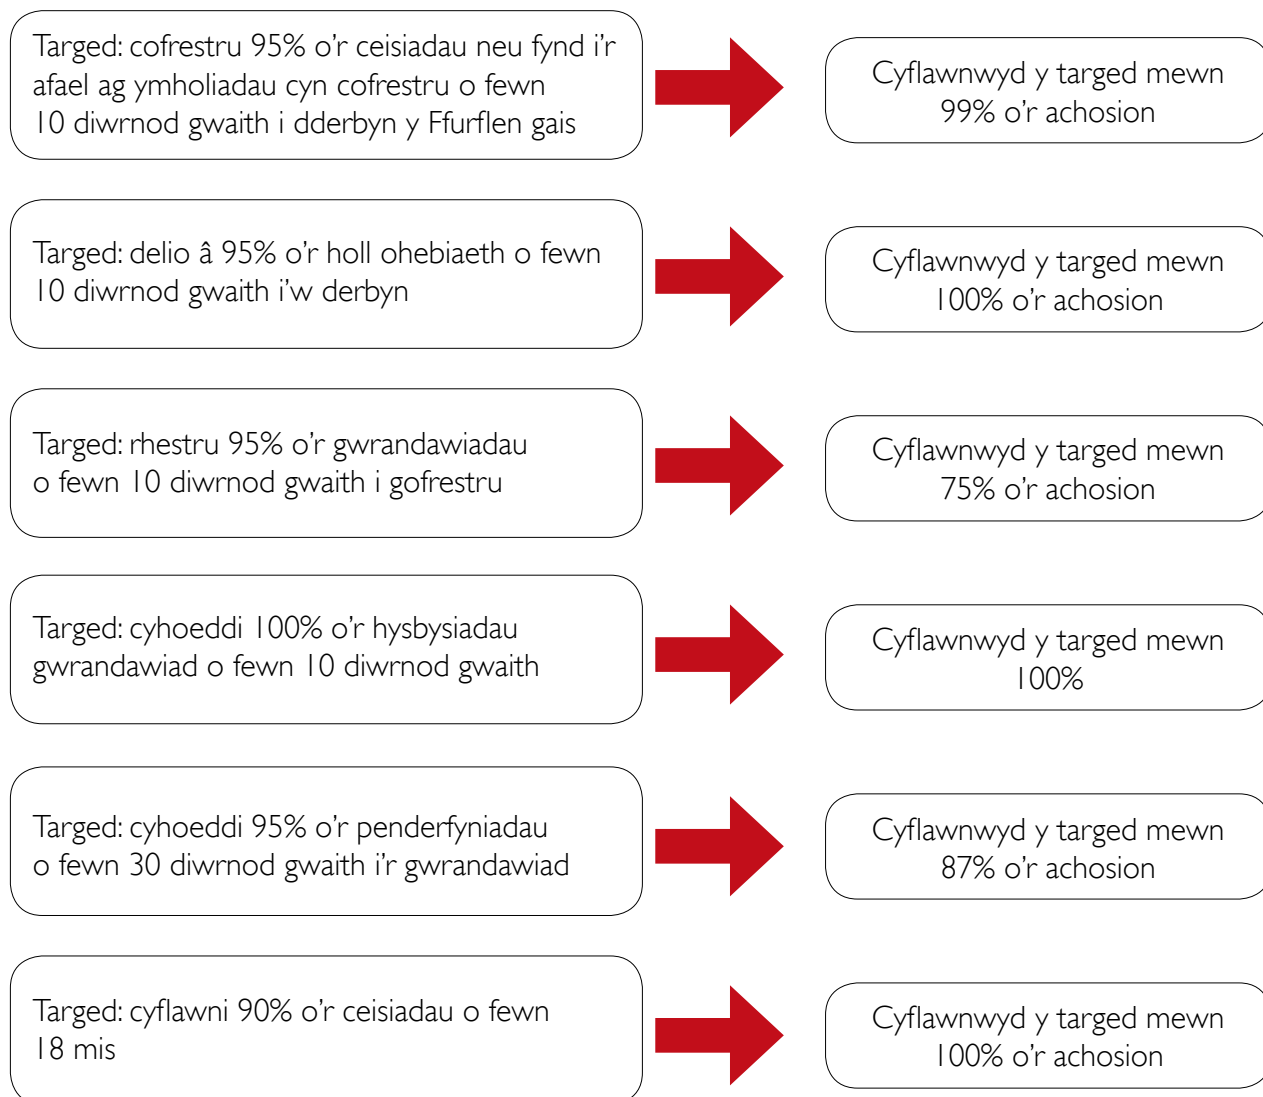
Targed: cofrestru 95% o'r ceisiadau neu fynd i'r afael ag ymholiadau cyn cofrestru o fewn 10 diwrnod gwaith i dderbyn y Ffurflen gais

Cyflawnwyd y targed mewn 99% o'r achosion

Targed: delio â 95% o'r holl ohebiaeth o fewn 10 diwrnod gwaith i'w derbyn

Cyflawnwyd y targed mewn 100% o'r achosion

Targed: rhestru 95% o'r gwrandawiadau o fewn 10 diwrnod gwaith i gofrestru

Cyflawnwyd y targed mewn 75% o'r achosion

Targed: cyhoeddi 100% o'r hysbysiadau gwrandawiad o fewn 10 diwrnod gwaith

Cyflawnwyd y targed mewn 100%

Targed: cyhoeddi 95% o'r penderfyniadau o fewn 30 diwrnod gwaith i'r gwrandawiad

Cyflawnwyd y targed mewn 87% o'r achosion

Targed: cyflawni 90% o'r ceisiadau o fewn 18 mis

Cyflawnwyd y targed mewn 100% o'r achosion